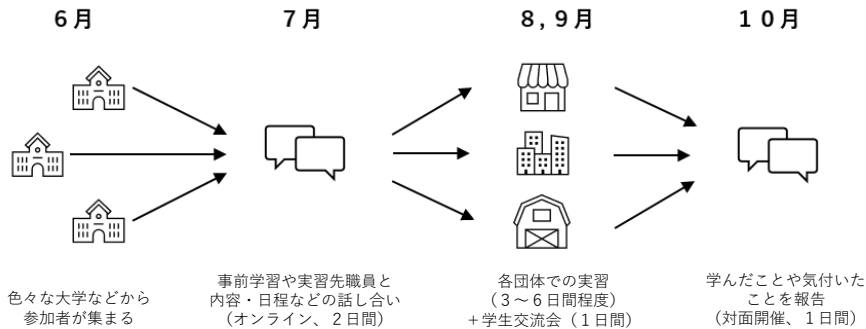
６月

７月

８，９月

１０月

色々な大学などから参加者が集まる

事前学習や実習先職員と内容・日程などの話し合い（オンライン、２日間）

各団体での実習（３～６日間程度）＋学生交流会（１日間）

学んだことや気付いたことを報告（対面開催、１日間）